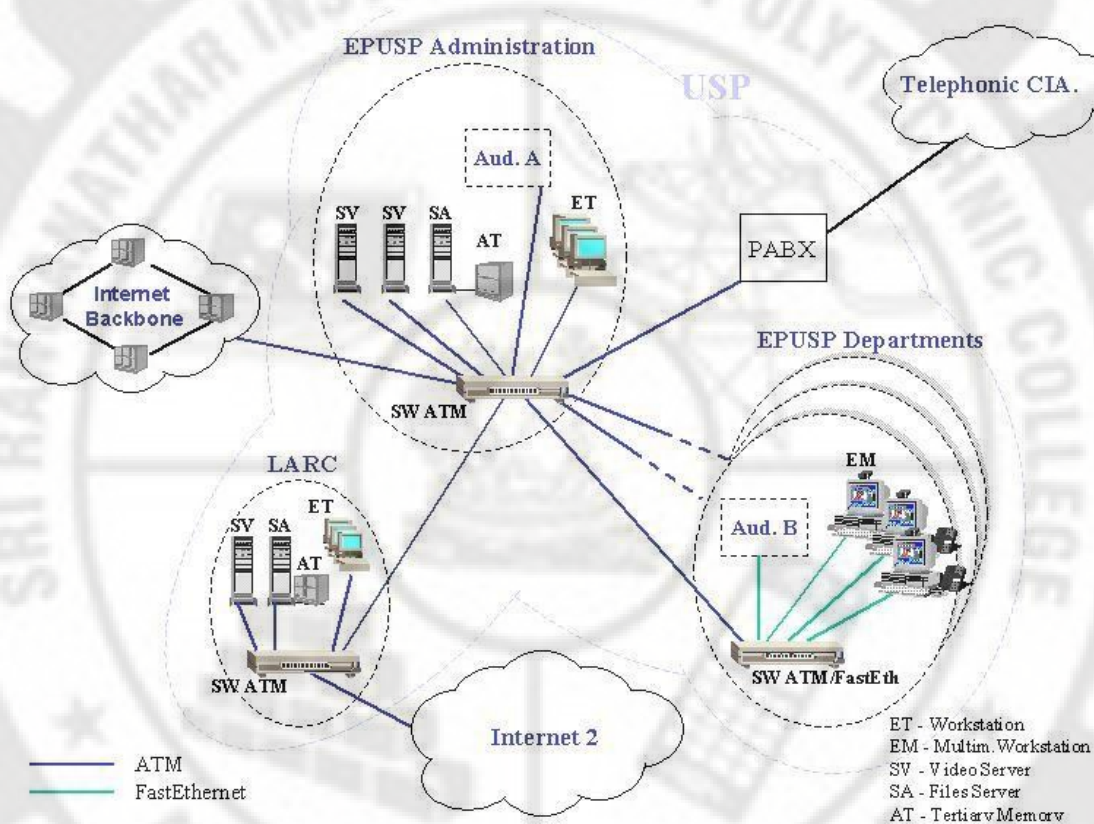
EPUSP Administration

USP

Telephonic CIA.

Aud. A

SV SV SA AT

ET

PABX

Internet Backbone

EPUSP Departments

SW ATM

LARC

EM

SV SA ET AT

Aud. B

SW ATM

SW ATM/FastEth

Internet 2

ATM
FastEthernet

ET - Workstation
EM - Multim. Workstation
SV - Video Server
SA - Files Server
AT - Tertiary Memory